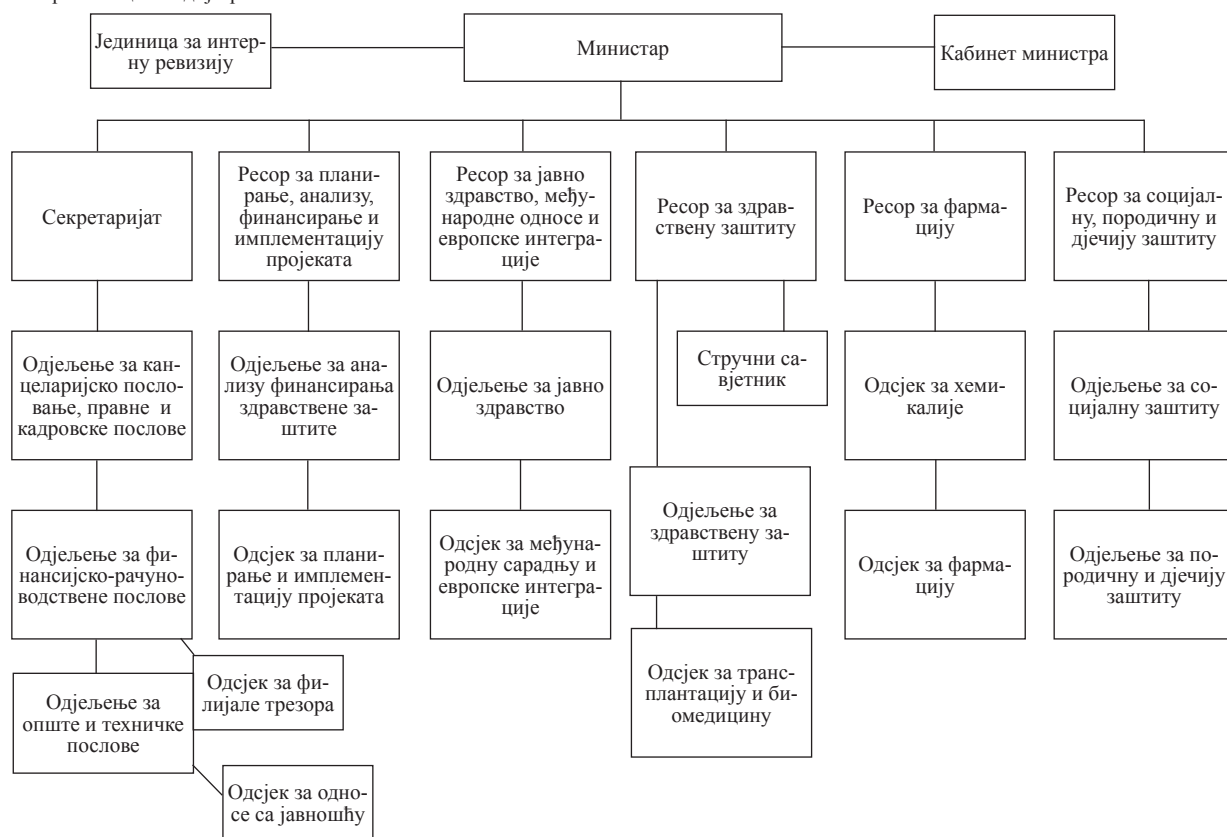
Јединица за интерну ревизију

Министар

Кабинет министра

Секретаријат

Ресор за планирање, анализу, финансирање и имплементацију пројеката

Ресор за јавно здравство, међународне односе и европске интеграције

Ресор за здравствену заштиту

Ресор за фармацију

Ресор за социјалну, породичну и дјечију заштиту

Одјељење за канцеларијско пословање, правне и кадровске послове

Одјељење за анализу финансирања здравствене заштите

Одјељење за јавно здравство

Стручни савјетник

Одсјек за хемикалије

Одјељење за социјалну заштиту

Одјељење за финансијско-рачуноводствене послове

Одсјек за планирање и имплементацију пројеката

Одсјек за међународну сарадњу и европске интеграције

Одјељење за здравствену заштиту

Одсјек за фармацију

Одјељење за породичну и дјечију заштиту

Одсјек за филијале трезора

Одјељење за опште и техничке послове

Одсјек за трансплантацију и биомедицину

Одсјек за односе са јавношћу